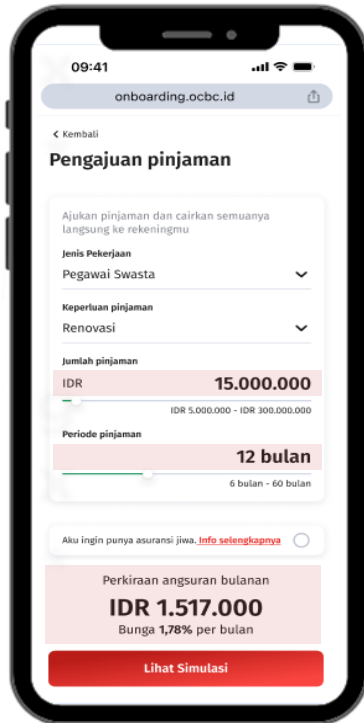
09:41

onboarding.ocbc.id

< Kembali

Pengajuan pinjaman

Ajukan pinjaman dan cairkan semuanya langsung ke rekeningmu

Jenis Pekerjaan

Pegawai Swasta

Keperluan pinjaman

Renovasi

Jumlah pinjaman

IDR 15.000.000

IDR 5.000.000 - IDR 300.000.000

Periode pinjaman

12 bulan

6 bulan - 60 bulan

Aku ingin punya asuransi jiwa. Info selengkapnya

Perkiraan angsuran bulanan

IDR 1.517.000

Bunga 1,78% per bulan

Lihat Simulasi